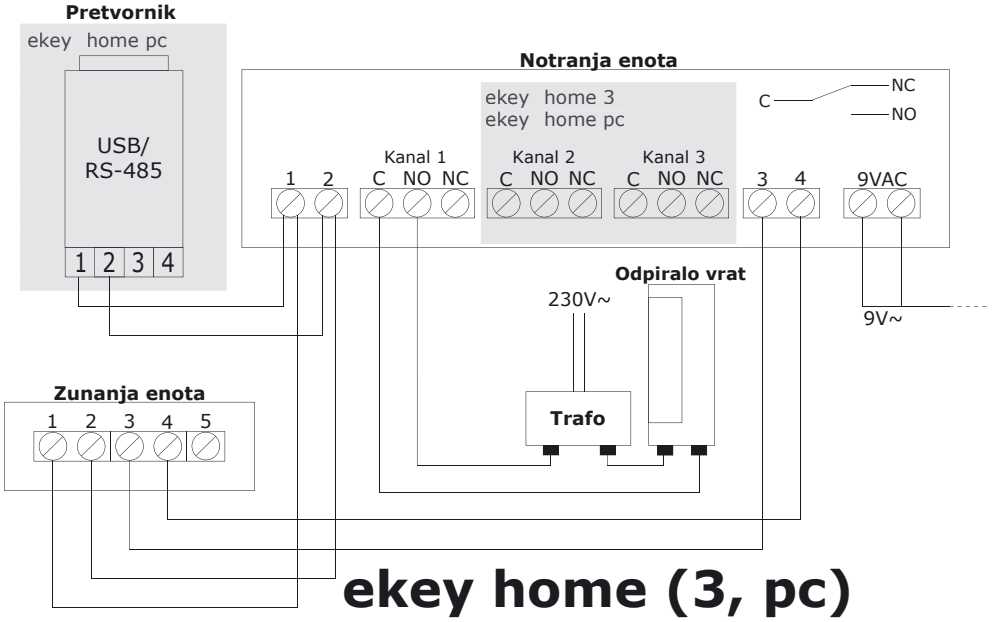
Pretvornik

ekey home pc

USB/
RS-485

1 2 3 4

Notranja enota

ekey home 3
ekey home pc

C NC
NO

1 2

Kanal 1
C NO NC

Kanal 2
C NO NC

Kanal 3
C NO NC

3 4

9VAC

Odpiralo vrat

230V~

9V~

Zunanja enota

1 2 3 4 5

Trafo

ekey home (3, pc)